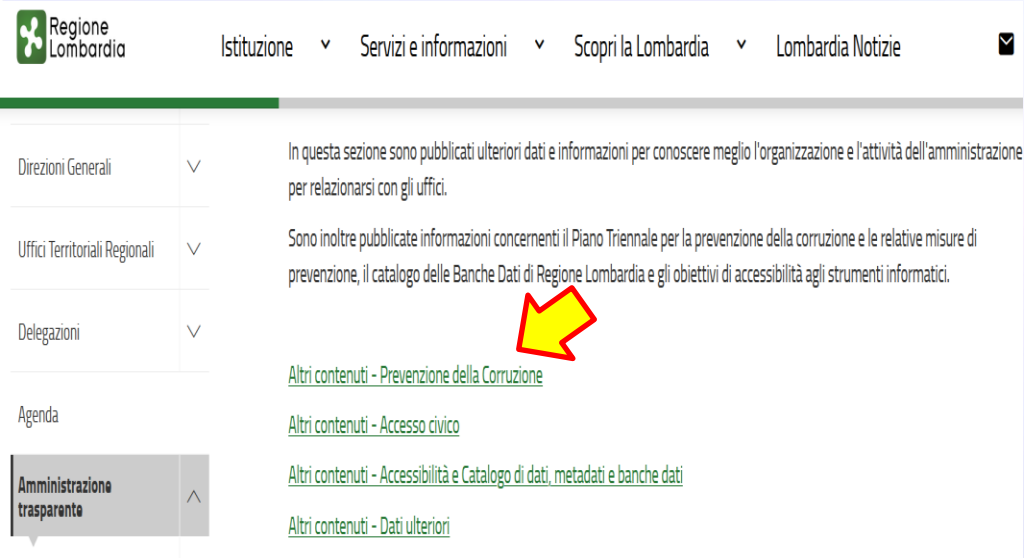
Regione Lombardia

Istituzione Servizi e informazioni Scopri la Lombardia Lombardia Notizie

Direzioni Generali

Uffici Territoriali Regionali

Delegazioni

Agenda

Amministrazione trasparente

In questa sezione sono pubblicati ulteriori dati e informazioni per conoscere meglio l'organizzazione e l'attività dell'amministrazione per relazionarsi con gli uffici.

Sono inoltre pubblicate informazioni concernenti il Piano Triennale per la prevenzione della corruzione e le relative misure di prevenzione, il catalogo delle Banche Dati di Regione Lombardia e gli obiettivi di accessibilità agli strumenti informatici.

Altri contenuti - Prevenzione della Corruzione

Altri contenuti - Accesso civico

Altri contenuti - Accessibilità e Catalogo di dati, metadati e banche dati

Altri contenuti - Dati ulteriori